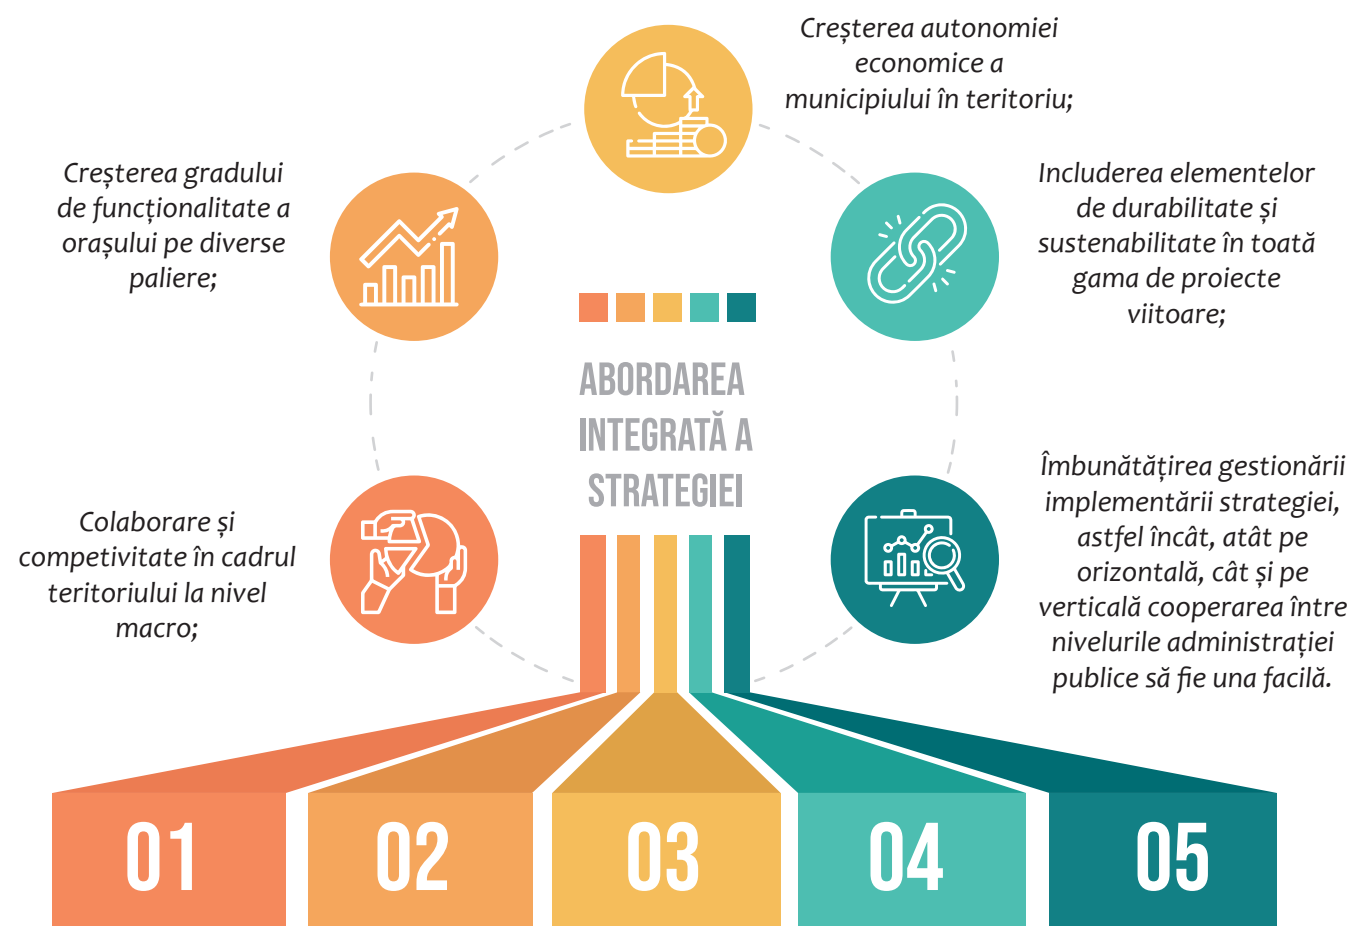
Creșterea autonomiei economice a municipiului în teritoriu;

Creșterea gradului de funcționalitate a orașului pe diverse paliere;

Includerea elementelor de durabilitate și sustenabilitate în toată gama de proiecte viitoare;

ABORDAREA INTEGRATĂ A STRATEGIEI

Colaborare și competitivitate în cadrul teritoriului la nivel macro;

Îmbunătățirea gestionării implementării strategiei, astfel încât, atât pe orizontală, cât și pe verticală cooperarea între nivelurile administrației publice să fie una facilă.

01

02

03

04

05